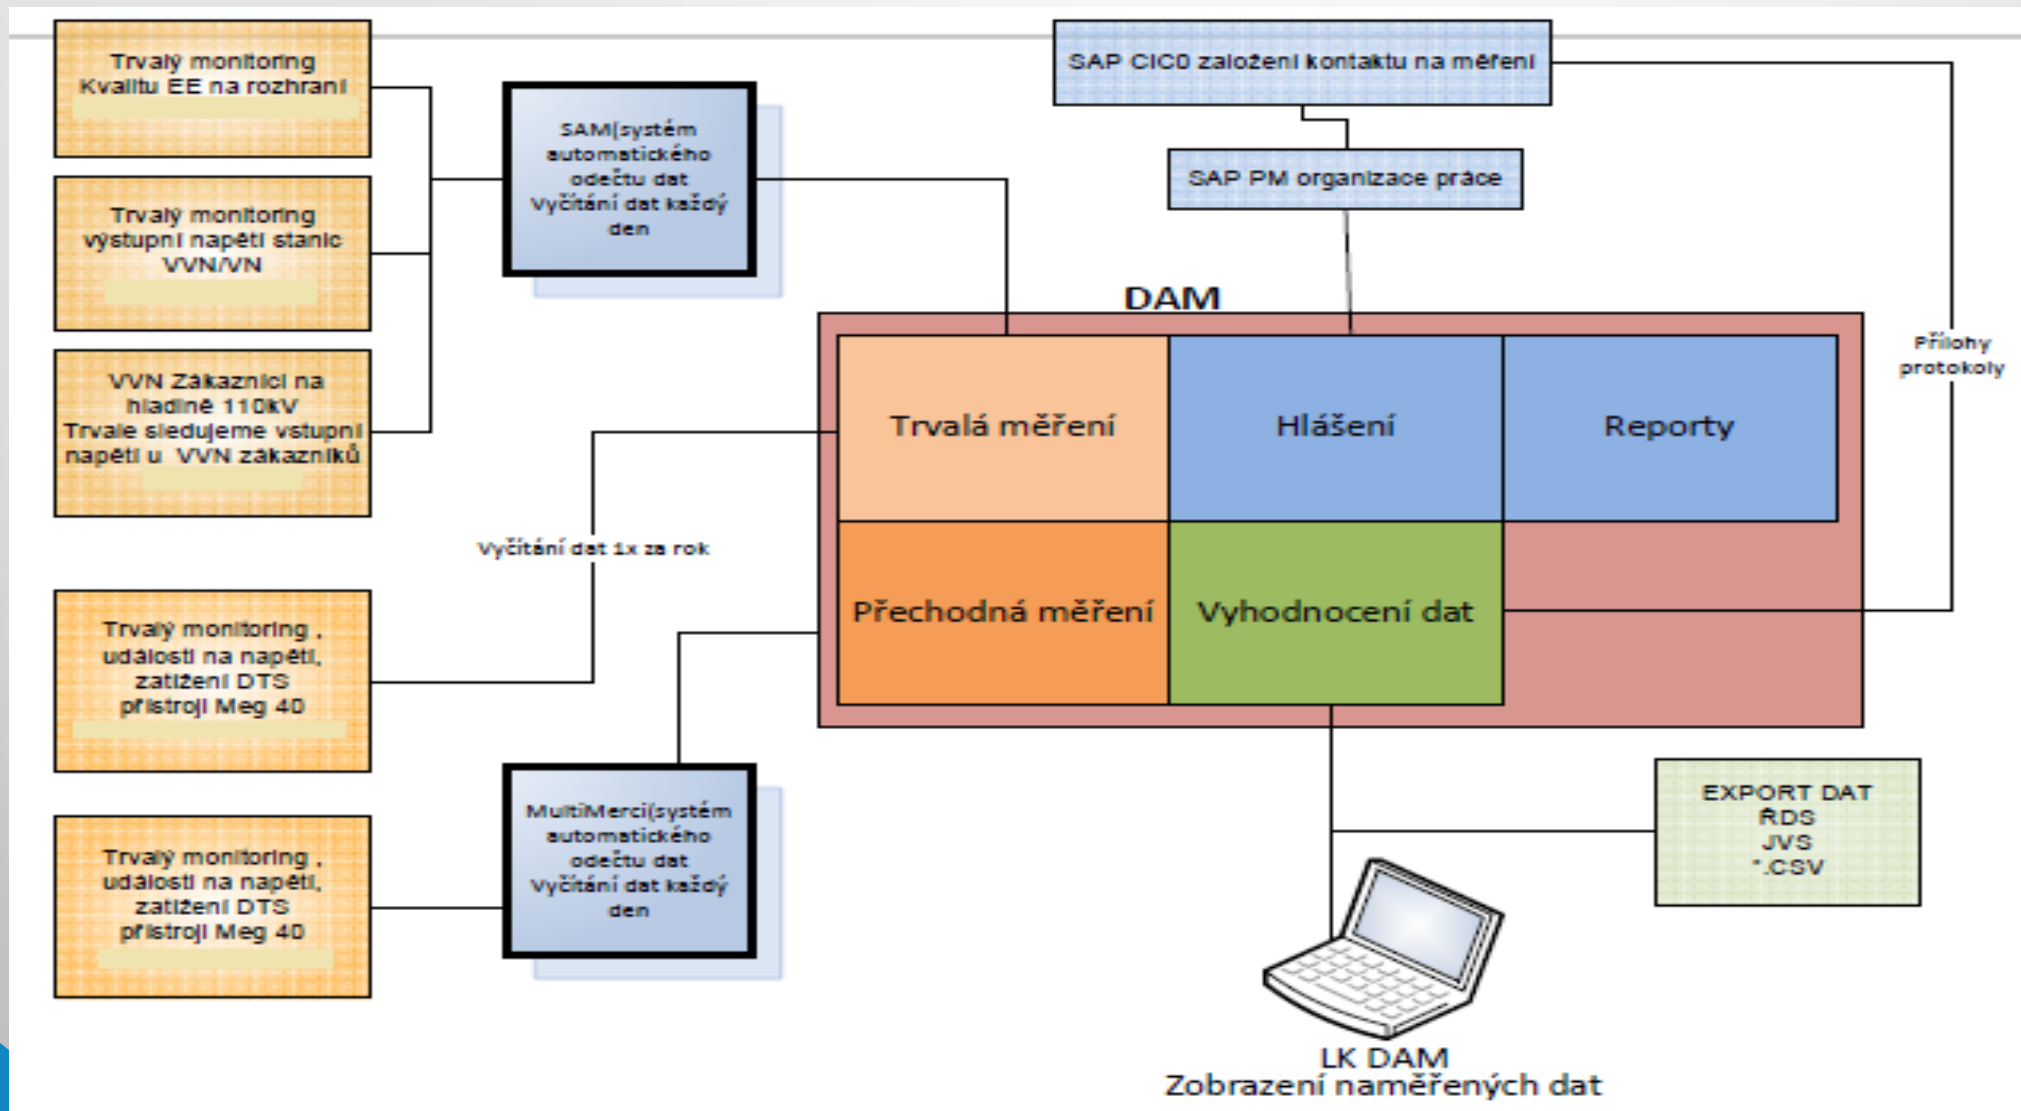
Trvalý monitoring Kvalitu EE na rozhraní

Trvalý monitoring výstupní napětí stanic VVN/VN

VVN Zákazníci na hladině 110kV Trvale sledujeme vstupní napětí u VVN zákazníků

Trvalý monitoring , události na napětí, zatížení DTS přístroji Meg 40

Trvalý monitoring , události na napětí, zatížení DTS přístroji Meg 40

SAM(systém automatického odečtu dat Vyčítání dat každý den

MultiMerci(systém automatického odečtu dat Vyčítání dat každý den

Vyčítání dat 1x za rok

SAP CIC0 založení kontaktu na měření

SAP PM organizace práce

DAM

Trvalá měření

Hlášení

Reporty

Přechodná měření

Vyhodnocení dat

Přílohy protokoly

EXPORT DAT
ŘDS
JVS
*.CSV

LK DAM
Zobrazení naměřených dat